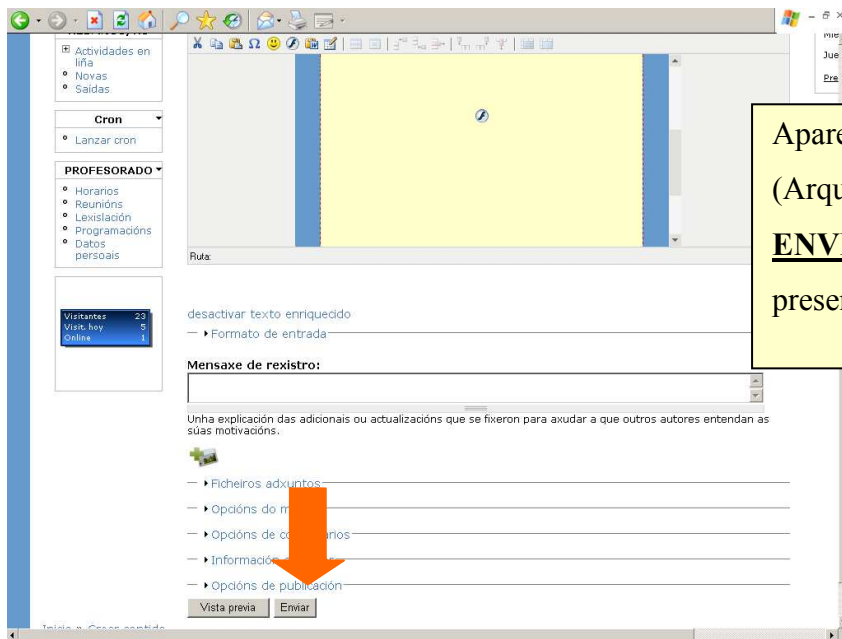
Actividades en liña
Novas
Saídas

Cron
Lanzar cron

PROFESORADO
Horarios
Reunións
Lexislación
Programacións
Datos persoais

| Visitantes | 23 |
|---|---|
| Visit. hoy | 5 |
| Online | 1 |

Ruta:

desactivar texto enriquecido
Formato de entrada

Mensaxe de rexistro:

Unha explicación das adicionais ou actualizacións que se fixeron para axudar a que outros autores entendan as súas motivacións.

Ficheiros adxuntos
Opcións do m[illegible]
Opcións de co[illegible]rios
Informació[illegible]
Opcións de publicación

Vista previa | Enviar

Inicio » Crear contido

Mie
Jue
Pre

Apare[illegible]
(Arqu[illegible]
ENV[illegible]
prese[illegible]